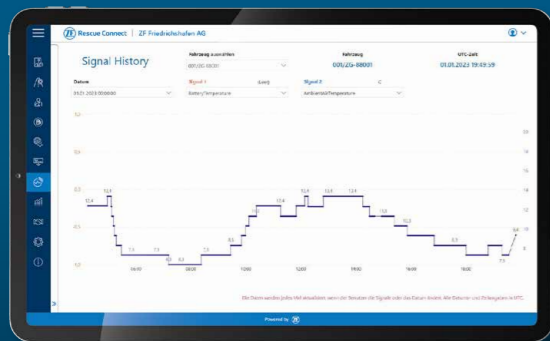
Rescue Connect | ZF Friedrichshafen AG

Signal History

Fahrzeug auswählen
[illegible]

Fahrzeug
001/ZG-88001

UTC-Zeit
01.01.2023 19:49:59

Datum
04.01.2023 00:00:00

Signal 1
Battery Temperature

Signal 2
Ambient Air Temperature

12.4
12.4
7.5
7.5
6.2
7.5
8.5
12.4
13.9
13.9
11.0
10.3
8.3
7.5
9.4

04:00
08:00
12:00
16:00
18:00
18:00

Die Daten werden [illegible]

Powered by ZF